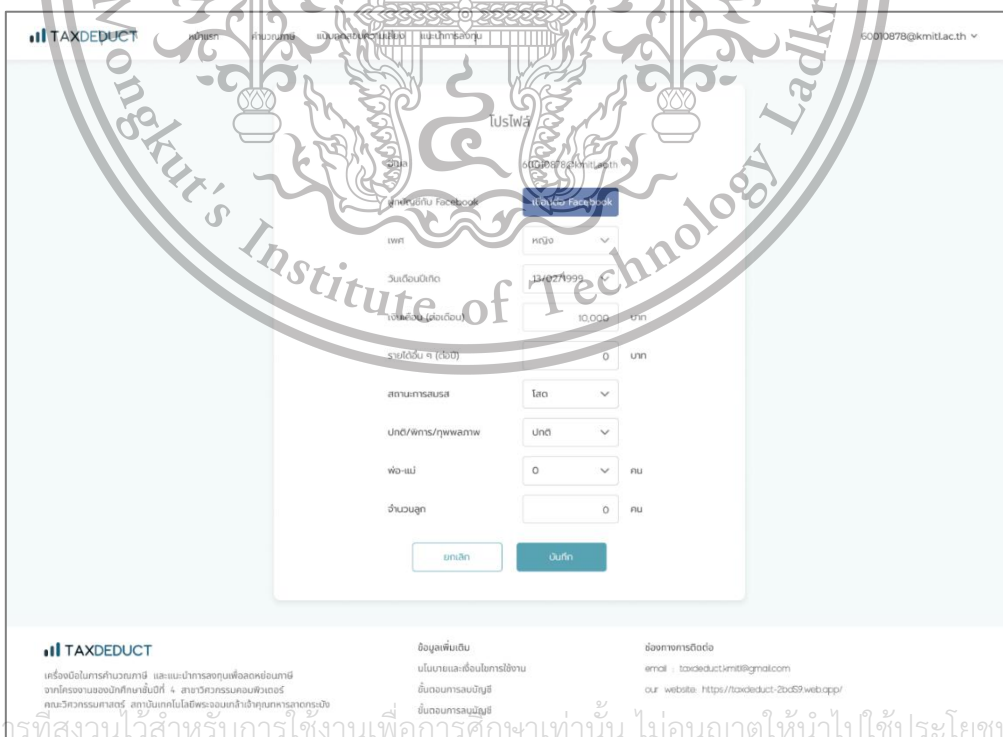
TAXDEDUCT หน้าแรก คำนวณภาษี แบบสอบถามความพึงพอใจ แนะนำการลงทุน 60010878@kmitl.ac.th

โปรไฟล์

อีเมล 60010878@kmitl.ac.th

เชื่อมบัญชีกับ Facebook เชื่อมต่อ Facebook

เพศ หญิง

วันเดือนปีเกิด 17/02/1999

เงินเดือน (ต่อเดือน) 10,000 บาท

รายได้อื่น ๆ (ต่อปี) 0 บาท

สถานะการสมรส โสด

ปกติ/พิการ/ทุพพลภาพ ปกติ

พ่อ-แม่ 0 คน

จำนวนลูก 0 คน

ยกเลิก บันทึก

TAXDEDUCT

เครื่องมือในการคำนวณภาษี และแนะนำการลงทุนเพื่อลดหย่อนภาษี จากโครงงานของนักศึกษาชั้นปีที่ 4 สาขาวิศวกรรมคอมพิวเตอร์ คณะวิศวกรรมศาสตร์ สถาบันเทคโนโลยีพระจอมเกล้าเจ้าคุณทหารลาดกระบัง

ข้อมูลเพิ่มเติม
นโยบายและเงื่อนไขการใช้งาน
ขั้นตอนการลงบัญชี
ขั้นตอนการลงบัญชี

ช่องทางการติดต่อ
email : taxdeduct.kmitl@gmail.com
our website: https://taxdeduct-2bd59.web.app/

King Mongkut's Institute of Technology Ladkrabang

การที่สงวนไว้สำหรับการใช้งานเพื่อการศึกษาเท่านั้น ไม่อนุญาตให้นำไปใช้ประโยชน์